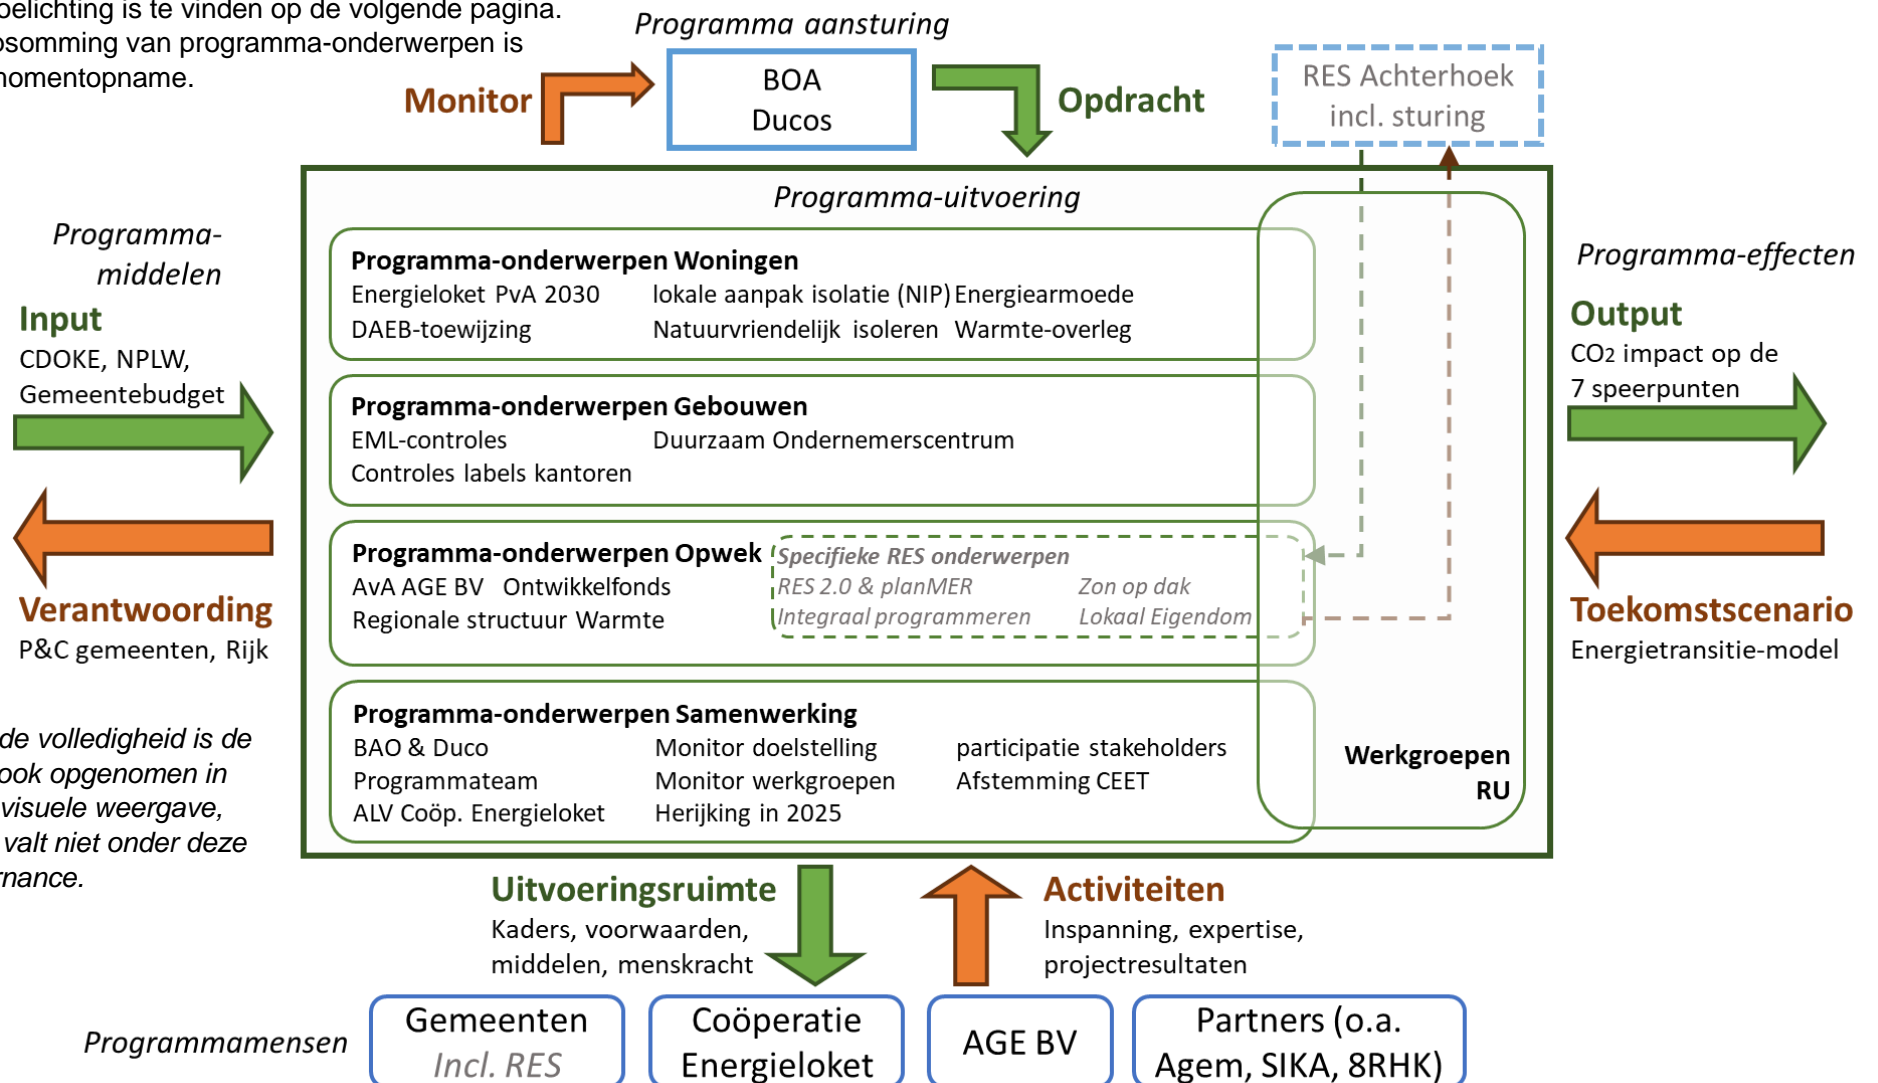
oelichting is te vinden op de volgende pagina. osomming van programma-onderwerpen is nomentopname.

Programma aansturing

Monitor

BOA
Ducos

Opdracht

RES Achterhoek
incl. sturing

Programma-uitvoering

Programma-middelen

Input
CDOKE, NPLW, Gemeentebudget

Verantwoording
P&C gemeenten, Rijk

Programma-onderwerpen Woningen
Energieloket PvA 2030 lokale aanpak isolatie (NIP) Energiearmoede
DAEB-toewijzing Natuurvriendelijk isoleren Warmte-overleg

Programma-onderwerpen Gebouwen
EML-controles Duurzaam Ondernemerscentrum
Controles labels kantoren

Programma-onderwerpen Opwek
AvA AGE BV Ontwikkelfonds
Regionale structuur Warmte

Specifieke RES onderwerpen
RES 2.0 & planMER Zon op dak
Integraal programmeren Lokaal Eigendom

Programma-onderwerpen Samenwerking
BAO & Duco Monitor doelstelling participatie stakeholders
Programmateam Monitor werkgroepen Afstemming CEET
ALV Coöp. Energieloket Herijking in 2025

Werkgroepen RU

Programma-effecten

Output
$CO_2$ impact op de 7 speerpunten

Toekomstscenario
Energietransitie-model

de volledigheid is de ook opgenomen in visuele weergave, valt niet onder deze rnance.

Uitvoeringsruimte
Kaders, voorwaarden, middelen, menskracht

Activiteiten
Inspanning, expertise, projectresultaten

Programmamensen

Gemeenten
Incl. RES

Coöperatie
Energieloket

AGE BV

Partners (o.a.
Agem, SIKA, 8RHK)